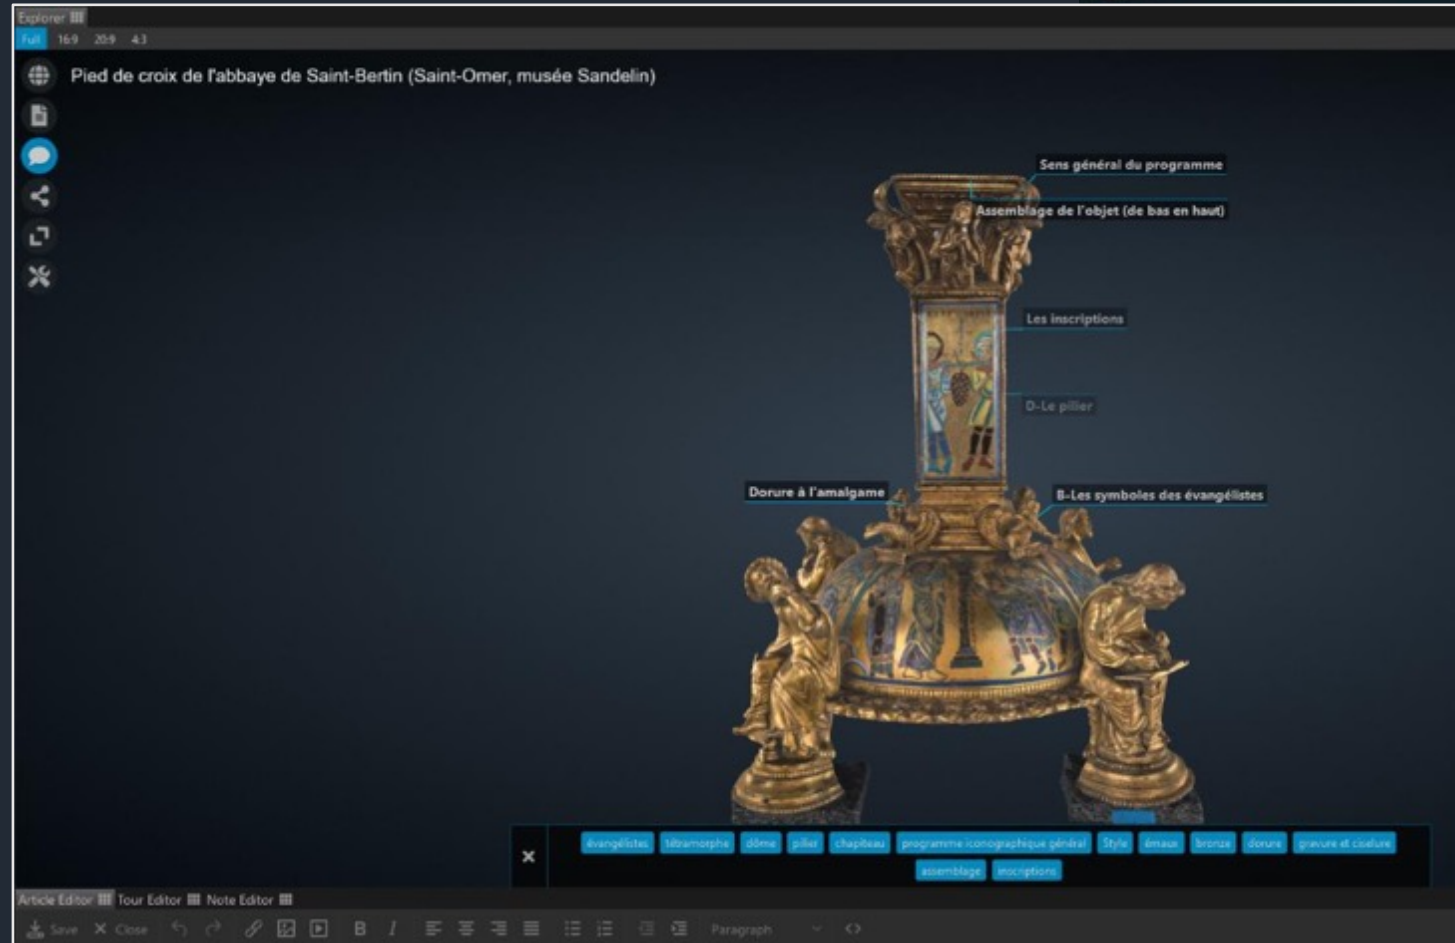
Explorer
Full 16:9 20:9 4:3

Pied de croix de l'abbaye de Saint-Bertin (Saint-Omer, musée Sandelin)

Sens général du programme
Assemblage de l'objet (de bas en haut)
Les inscriptions
D-Le pilier
Dorure à l'amalgame
B-Les symboles des évangélistes

évangélistes tétramorphe dôme pilier chapiteau programme iconographique général Style émaux bronze dorure gravure et ciselure assemblage inscriptions

Article Editor Tour Editor Note Editor
Save Close B I Paragraph